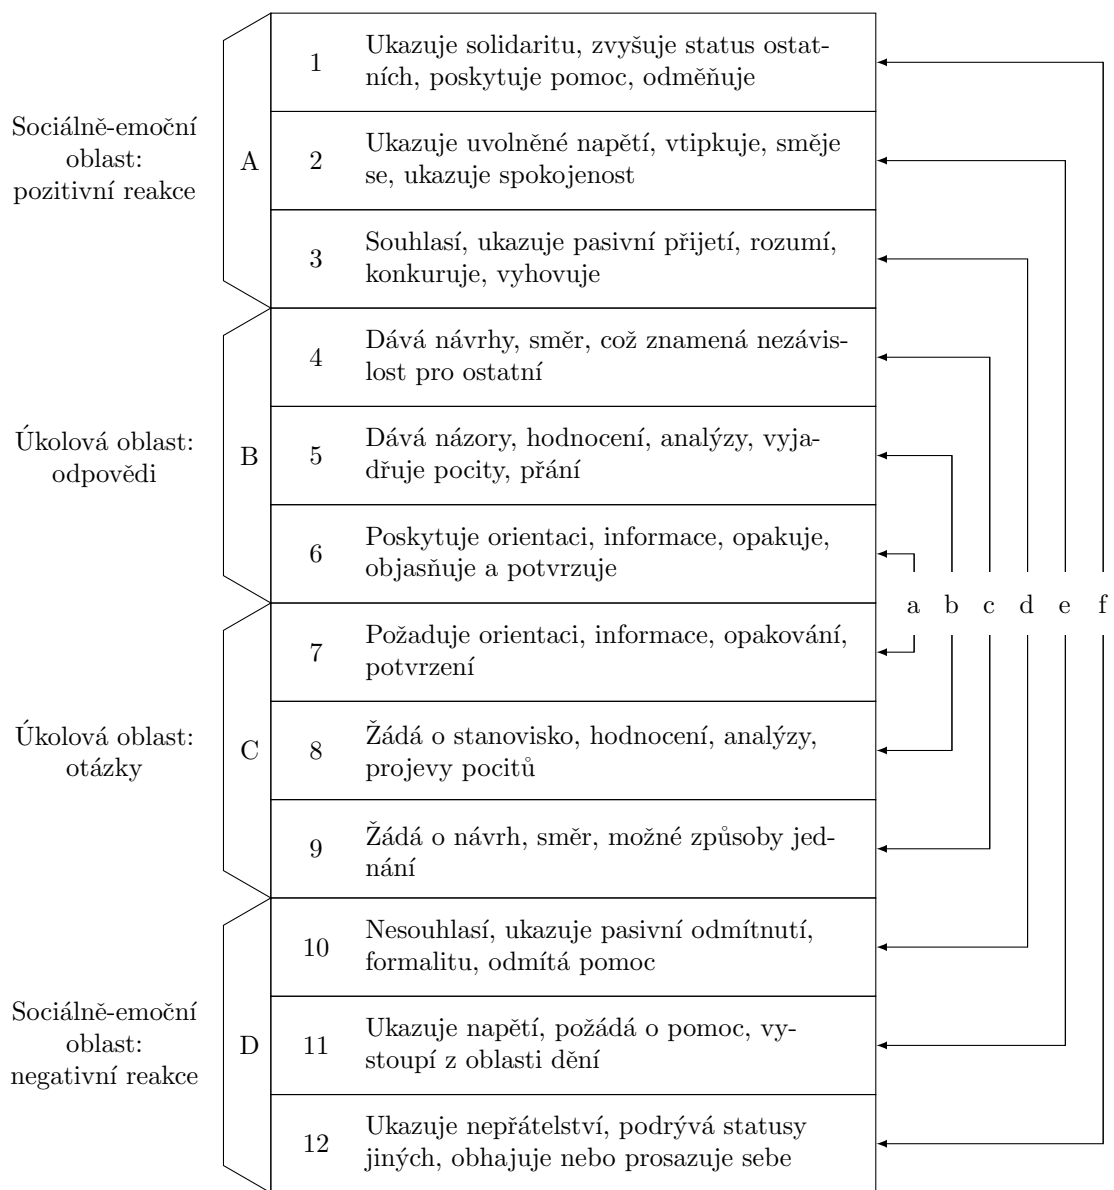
Sociálně-emoční oblast: pozitivní reakce

A

| | |
|---|---|
| 1 | Ukazuje solidaritu, zvyšuje status ostatních, poskytuje pomoc, odměňuje |
| 2 | Ukazuje uvolněné napětí, vtipkuje, směje se, ukazuje spokojenost |
| 3 | Souhlasí, ukazuje pasivní přijetí, rozumí, konkuruje, vyhovuje |

Úkolová oblast: odpovědi

B

| | |
|---|---|
| 4 | Dává návrhy, směr, což znamená nezávislost pro ostatní |
| 5 | Dává názory, hodnocení, analýzy, vyjadřuje pocity, přání |
| 6 | Poskytuje orientaci, informace, opakuje, objasňuje a potvrzuje |

Úkolová oblast: otázky

C

| | |
|---|---|
| 7 | Požaduje orientaci, informace, opakování, potvrzení |
| 8 | Žádá o stanovisko, hodnocení, analýzy, projevy pocitů |
| 9 | Žádá o návrh, směr, možné způsoby jednání |

Sociálně-emoční oblast: negativní reakce

D

| | |
|---|---|
| 10 | Nesouhlasí, ukazuje pasivní odmítnutí, formalitu, odmítá pomoc |
| 11 | Ukazuje napětí, požádá o pomoc, vystoupí z oblasti dění |
| 12 | Ukazuje nepřátelství, podrývá statusy jiných, obhajuje nebo prosazuje sebe |

a b c d e f